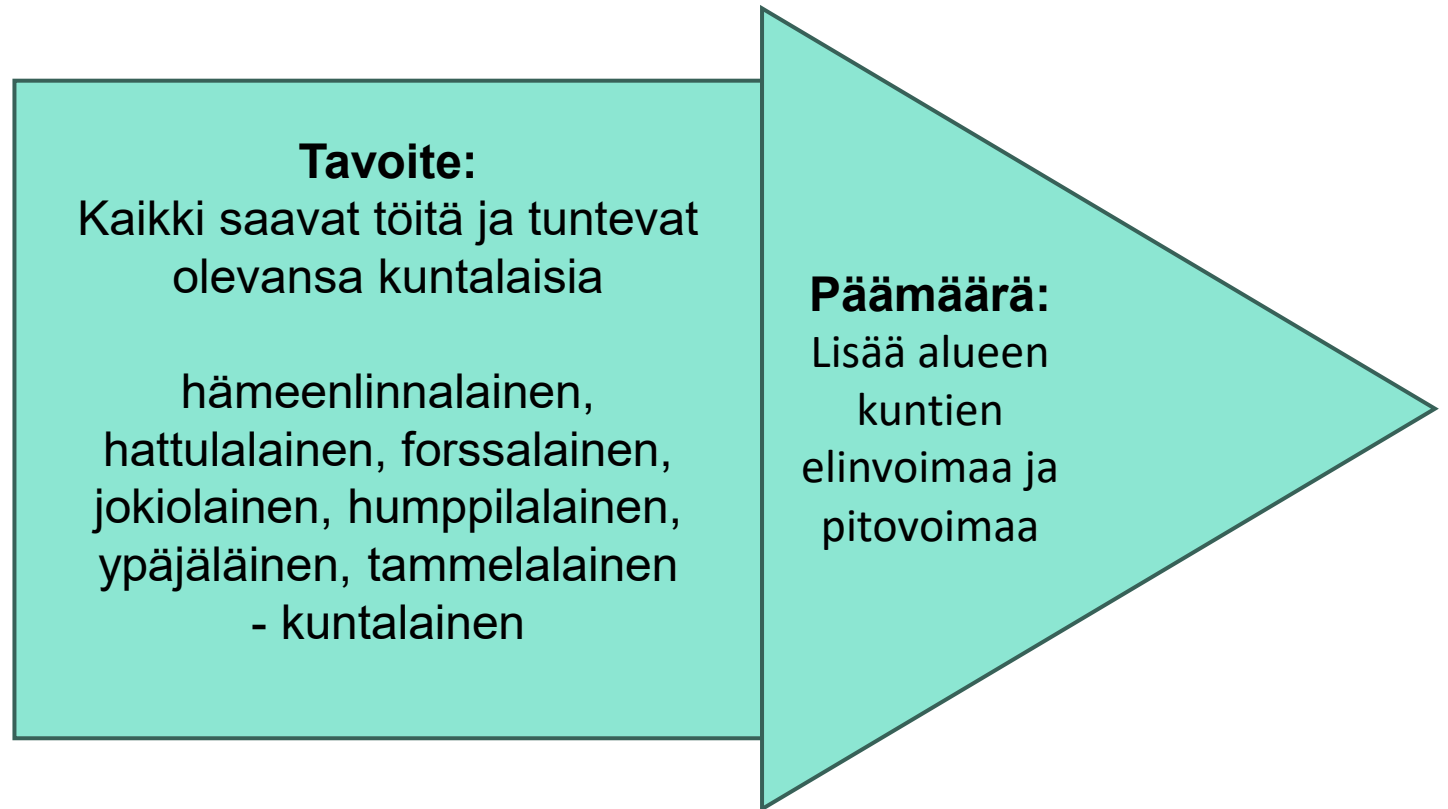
Tavoite:
Kaikki saavat töitä ja tuntevat olevansa kuntalaisia

hämeenlinnalainen, hattulalainen, forssalainen, jokiolainen, humppilalainen, ypäjäläinen, tammelalainen - kuntalainen

Päämäärä:
Lisää alueen kuntien elinvoimaa ja pitovoimaa